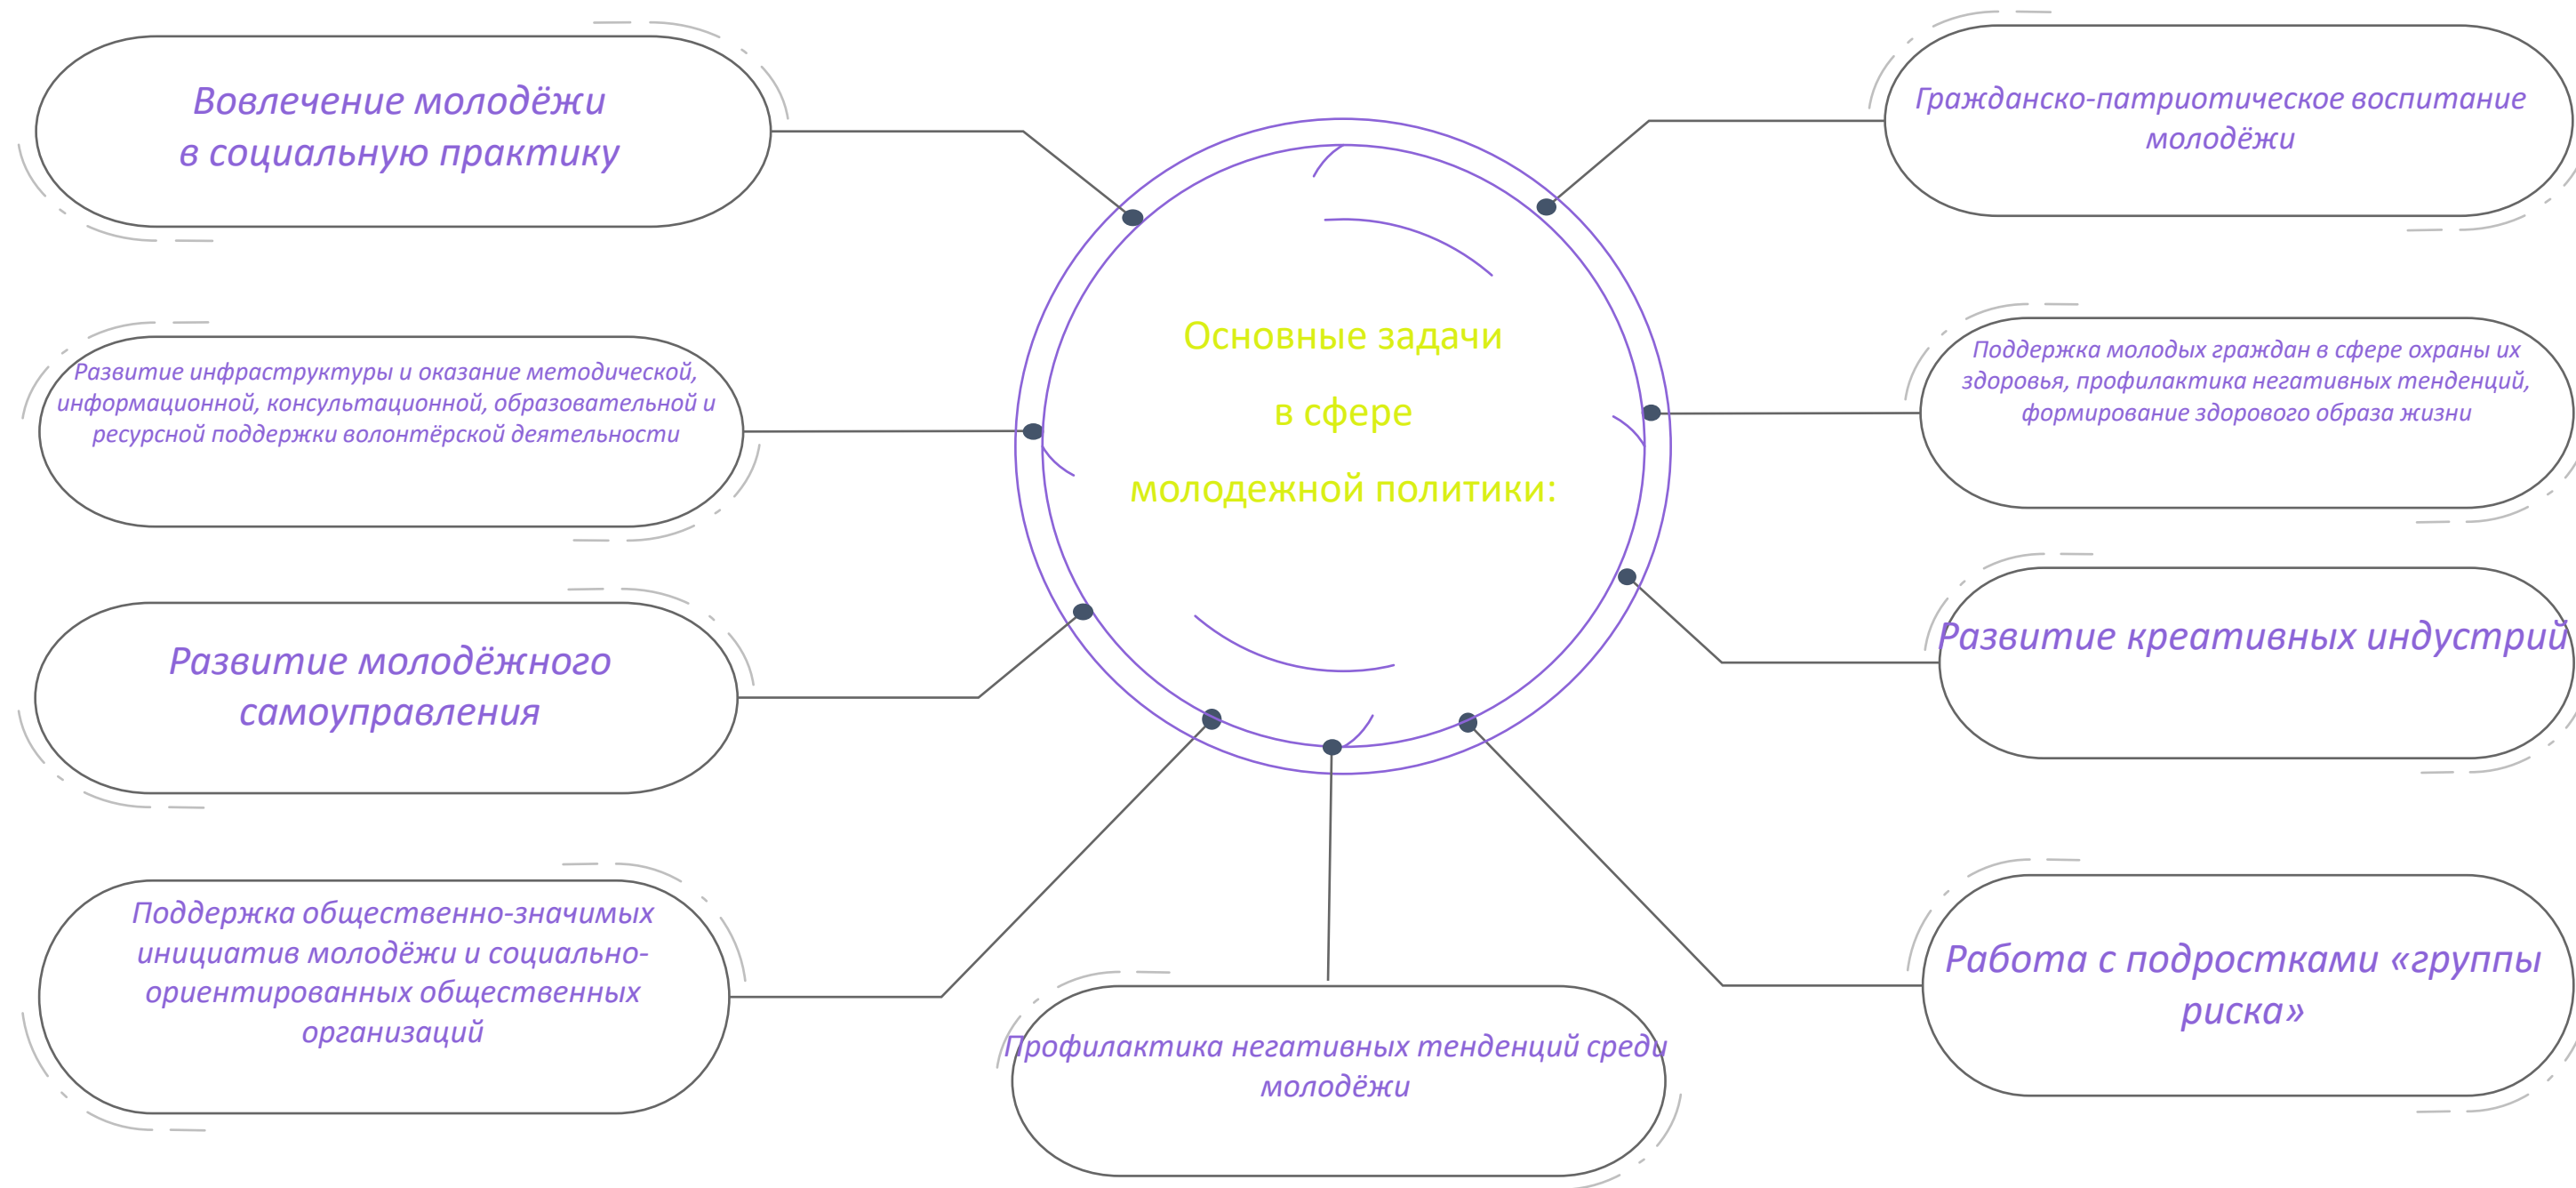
Основные задачи
в сфере
молодежной политики:

Вовлечение молодёжи в социальную практику

Гражданско-патриотическое воспитание молодёжи

Развитие инфраструктуры и оказание методической, информационной, консультационной, образовательной и ресурсной поддержки волонтёрской деятельности

Поддержка молодых граждан в сфере охраны их здоровья, профилактика негативных тенденций, формирование здорового образа жизни

Развитие молодёжного самоуправления

Развитие креативных индустрий

Поддержка общественно-значимых инициатив молодёжи и социально-ориентированных общественных организаций

Профилактика негативных тенденций среди молодёжи

Работа с подростками «группы риска»